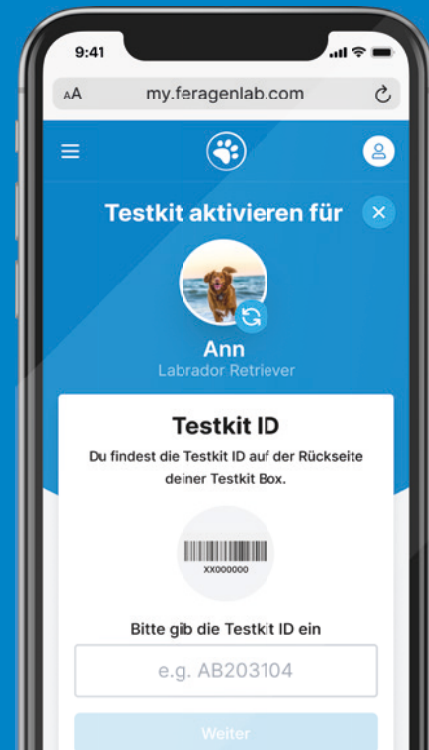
9:41

AA my.feragenlab.com

Testkit aktivieren für

Ann
Labrador Retriever

Testkit ID
Du findest die Testkit ID auf der Rückseite deiner Testkit Box.

XX000000

Bitte gib die Testkit ID ein

e.g. AB203104

Weiter